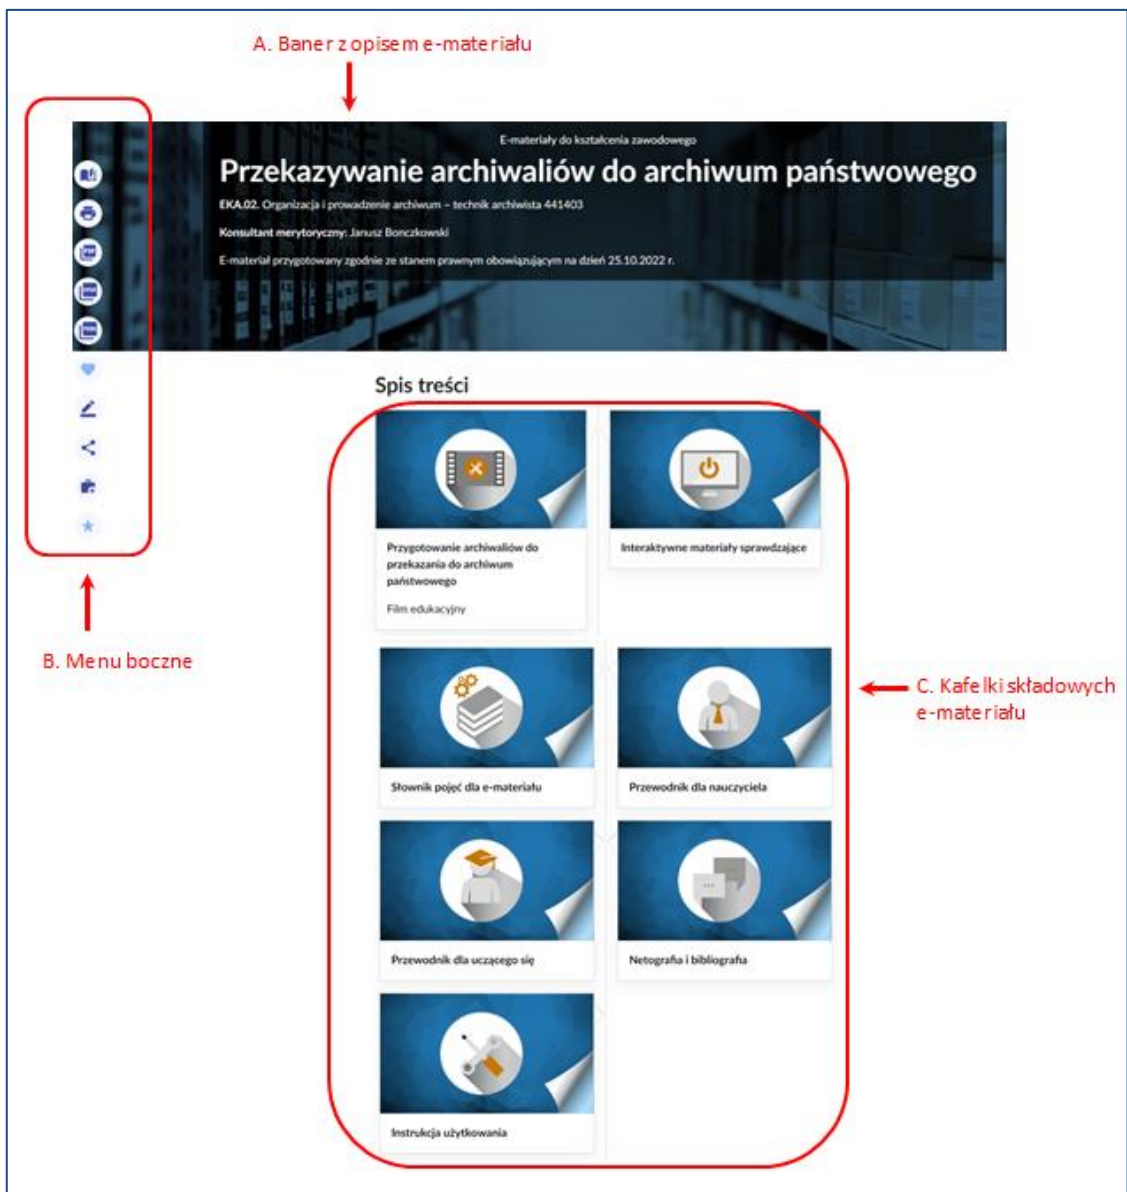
A. Baner z opisem e-materiału

E-materiały do kształcenia zawodowego

Przekazywanie archiwaliów do archiwum państwowego

EKA.02. Organizacja i prowadzenie archiwum – technik archiwista 441403

Konsultant merytoryczny: Janusz Bonczkowski

E-materiał przygotowany zgodnie ze stanem prawnym obowiązującym na dzień 25.10.2022 r.

Spis treści

Przygotowanie archiwaliów do przekazania do archiwum państwowego

Film edukacyjny

Interaktywne materiały sprawdzające

Słownik pojęć dla e-materiału

Przewodnik dla nauczyciela

Przewodnik dla uczącego się

Netografia i bibliografia

Instrukcja użytkowania

B. Menu boczne

C. Kafelki składowych e-materiału